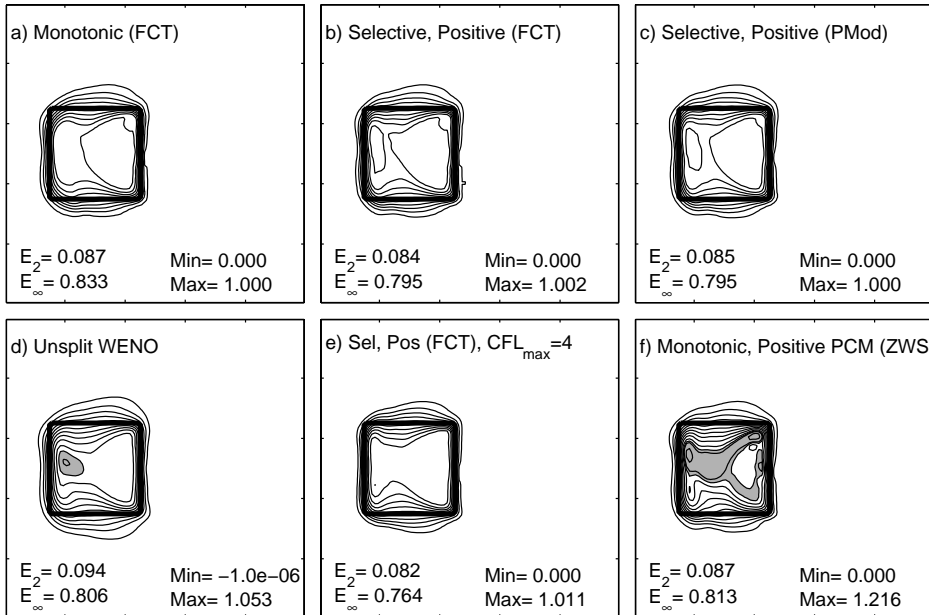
a) Monotonic (FCT)

$E_2$= 0.087
$E_\infty$= 0.833
Min= 0.000
Max= 1.000

b) Selective, Positive (FCT)

$E_2$= 0.084
$E_\infty$= 0.795
Min= 0.000
Max= 1.002

c) Selective, Positive (PMod)

$E_2$= 0.085
$E_\infty$= 0.795
Min= 0.000
Max= 1.000

d) Unsplit WENO

$E_2$= 0.094
$E_\infty$= 0.806
Min= −1.0e−06
Max= 1.053

e) Sel, Pos (FCT), $CFL_{max}$=4

$E_2$= 0.082
$E_\infty$= 0.764
Min= 0.000
Max= 1.011

f) Monotonic, Positive PCM (ZWS

$E_2$= 0.087
$E_\infty$= 0.813
Min= 0.000
Max= 1.216